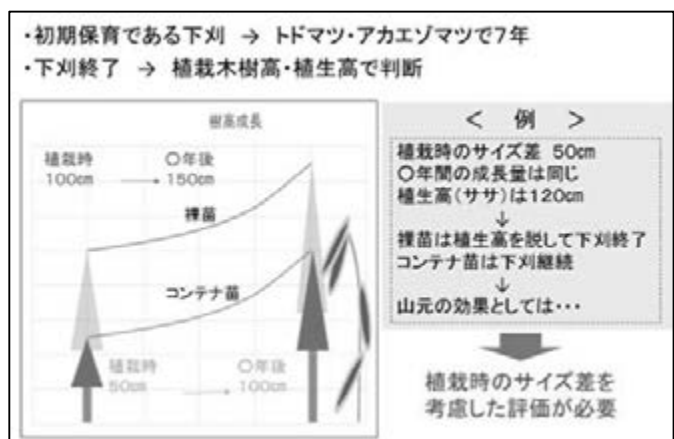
・初期保育である下刈 → トドマツ・アカエゾマツで7年
・下刈終了 → 植栽木樹高・植生高で判断

樹高成長

植栽時
100cm

○年後
150cm

裸苗

コンテナ苗

植栽時
50cm

○年後
100cm

< 例 >

植栽時のサイズ差 50cm
○年間の成長量は同じ
植生高（ササ）は120cm
↓
裸苗は植生高を脱して下刈終了
コンテナ苗は下刈継続
↓
山元の効果としては・・・

植栽時のサイズ差を
考慮した評価が必要